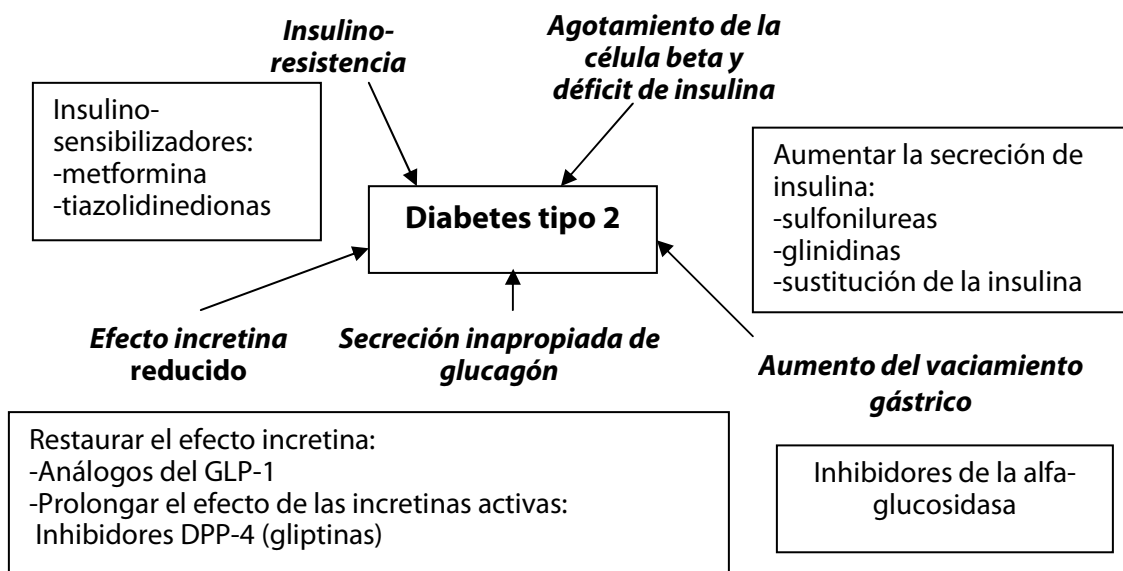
Insulinoresistencia

Agotamiento de la célula beta y déficit de insulina

Insulinosensibilizadores:
-metformina
-tiazolidinedionas

Diabetes tipo 2

Aumentar la secreción de insulina:
-sulfonilureas
-glinidinas
-sustitución de la insulina

Efecto incretina reducido

Secreción inapropiada de glucagón

Aumento del vaciamiento gástrico

Restaurar el efecto incretina:
-Análogos del GLP-1
-Prolongar el efecto de las incretinas activas:
Inhibidores DPP-4 (gliptinas)

Inhibidores de la alfaglucosidasa